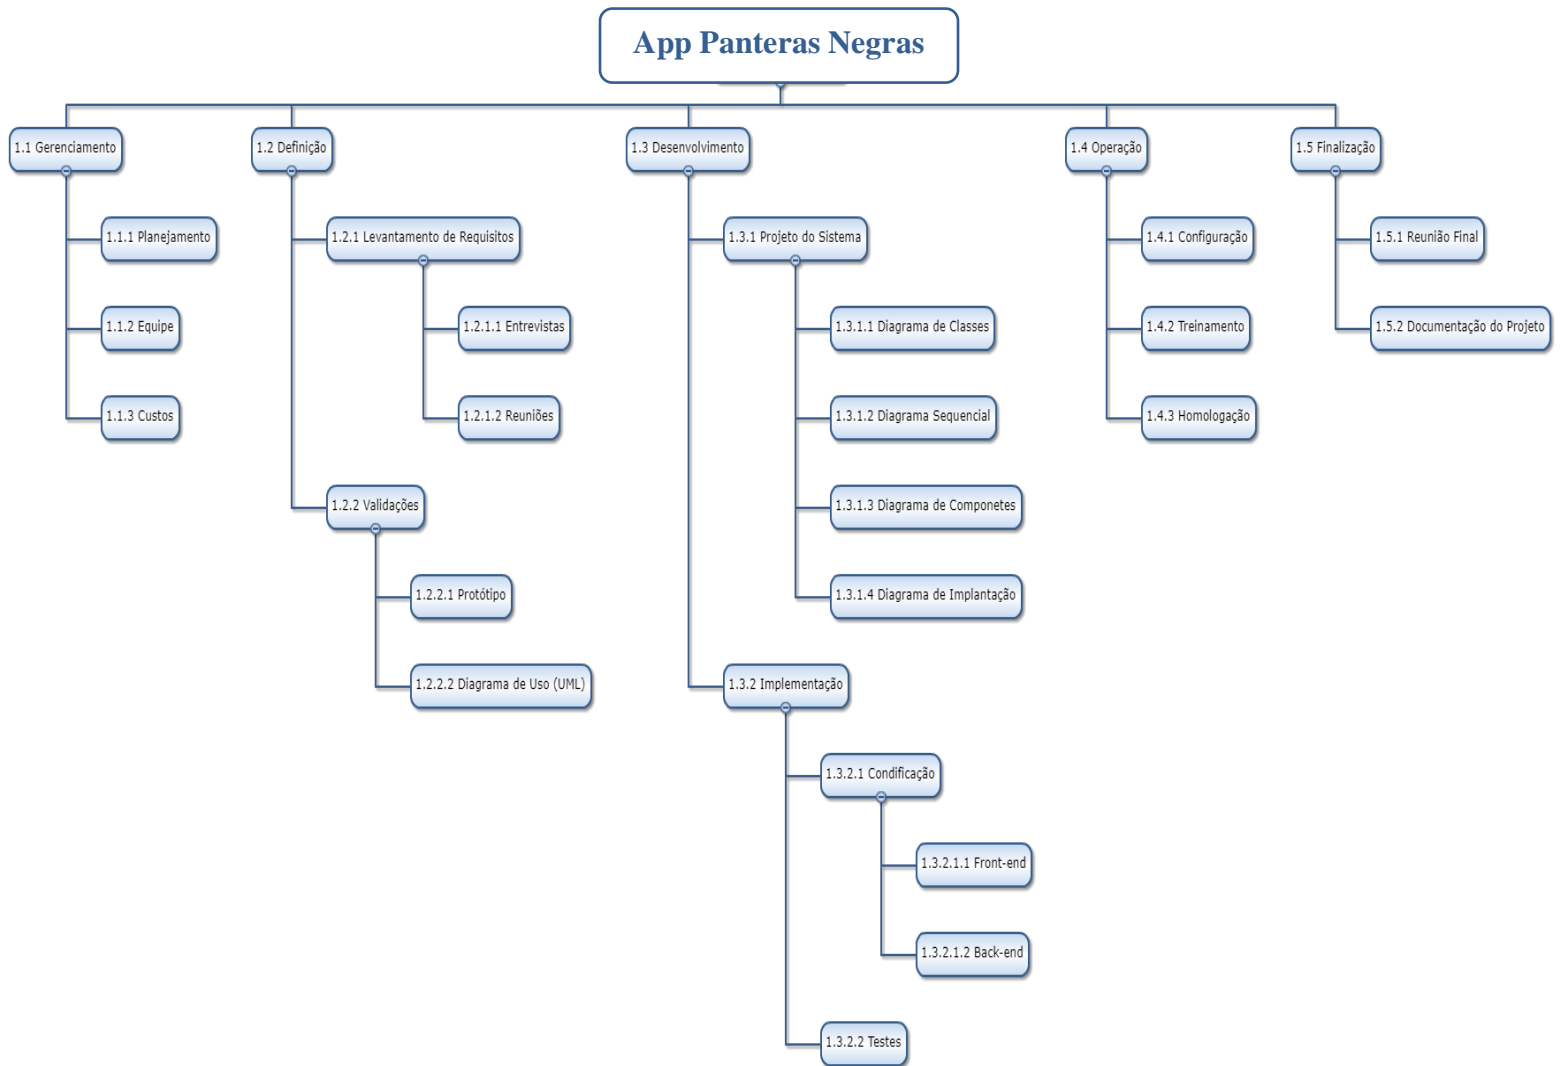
App Panteras Negras

1.1 Gerenciamento
1.1.1 Planejamento
1.1.2 Equipe
1.1.3 Custos

1.2 Definição
1.2.1 Levantamento de Requisitos
1.2.1.1 Entrevistas
1.2.1.2 Reuniões
1.2.2 Validações
1.2.2.1 Protótipo
1.2.2.2 Diagrama de Uso (UML)

1.3 Desenvolvimento
1.3.1 Projeto do Sistema
1.3.1.1 Diagrama de Classes
1.3.1.2 Diagrama Sequencial
1.3.1.3 Diagrama de Componetes
1.3.1.4 Diagrama de Implantação
1.3.2 Implementação
1.3.2.1 Condificação
1.3.2.1.1 Front-end
1.3.2.1.2 Back-end
1.3.2.2 Testes

1.4 Operação
1.4.1 Configuração
1.4.2 Treinamento
1.4.3 Homologação

1.5 Finalização
1.5.1 Reunião Final
1.5.2 Documentação do Projeto